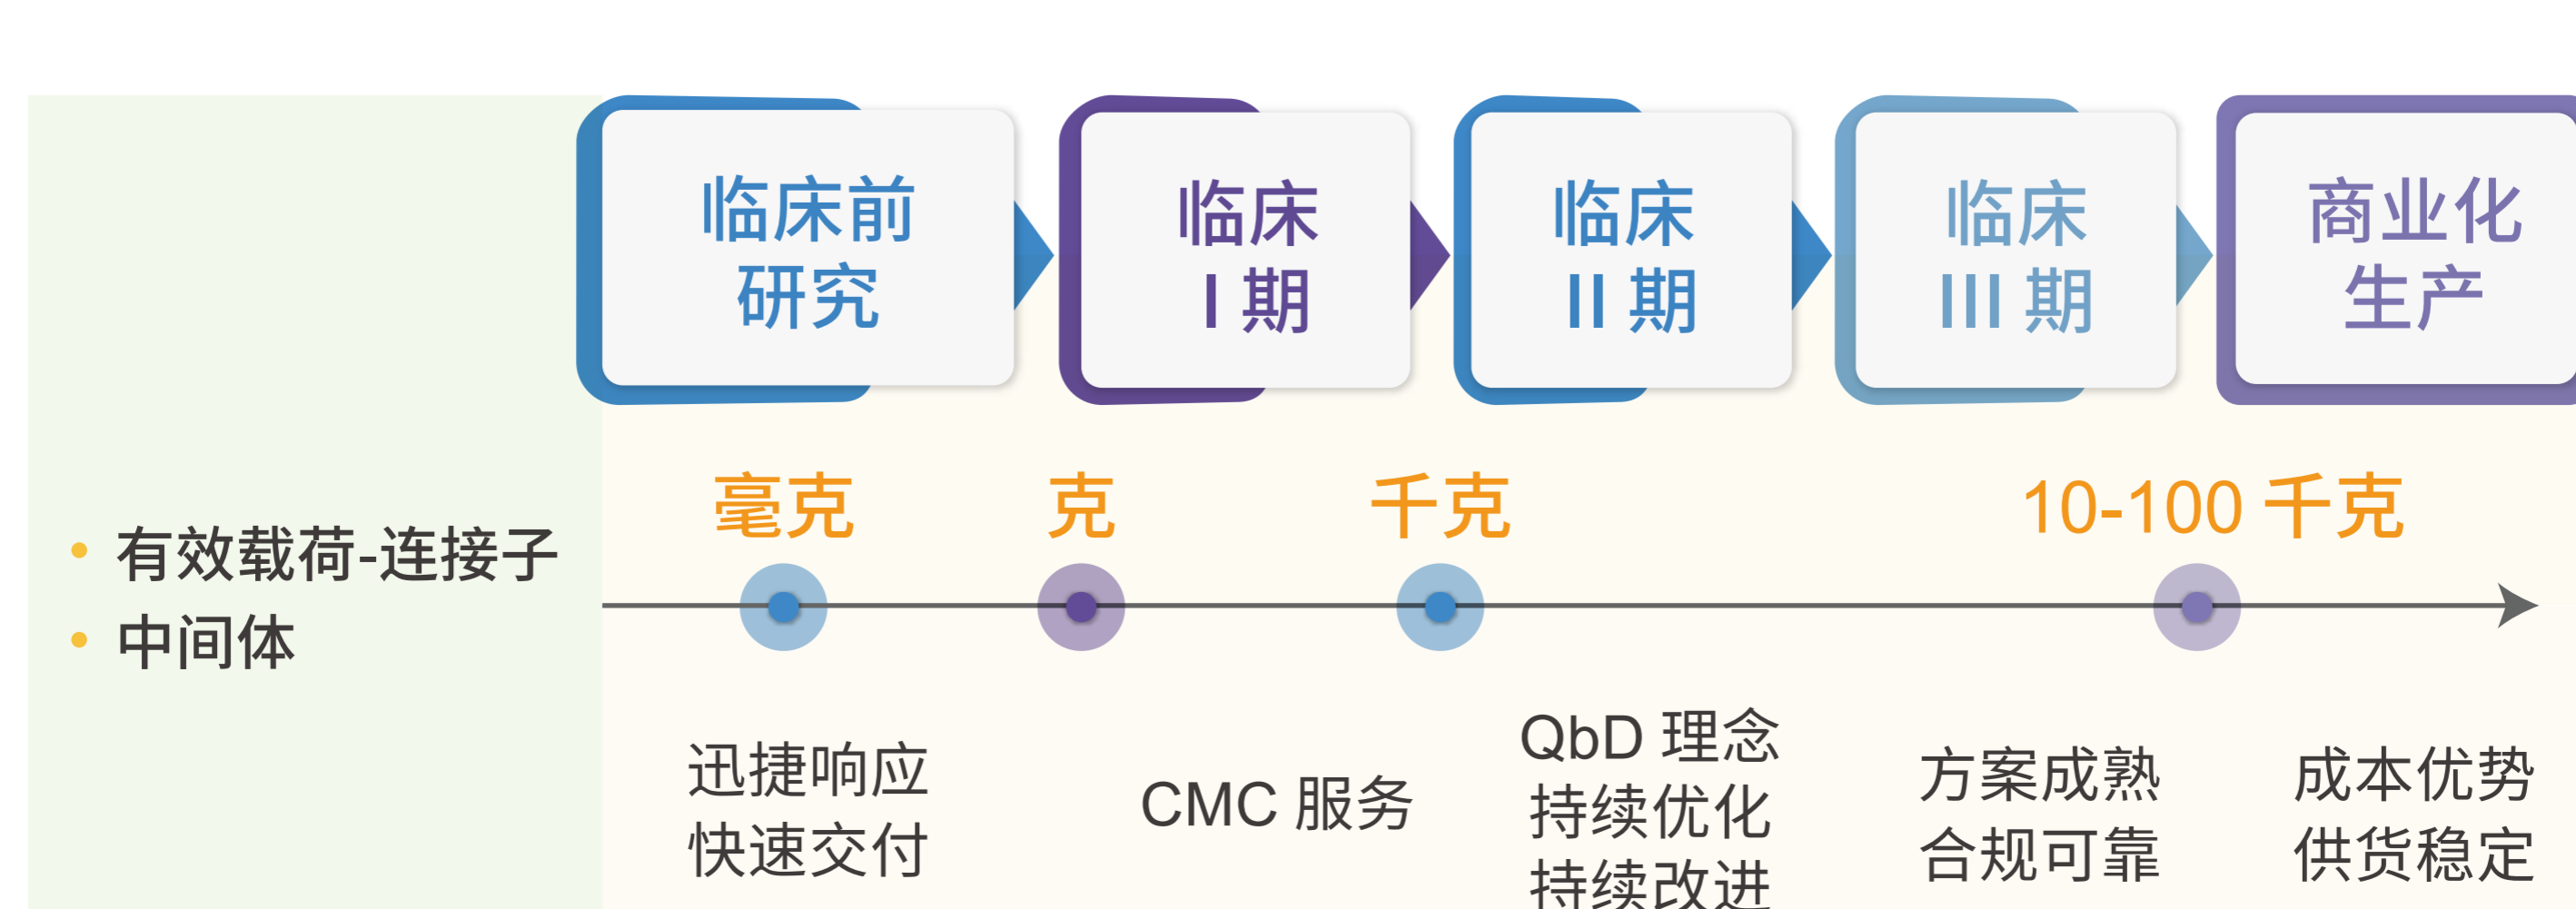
临床前
研究

临床
I 期

临床
II 期

临床
III 期

商业化
生产

• 有效载荷-连接子
• 中间体

毫克

克

千克

10-100 千克

迅捷响应
快速交付

CMC 服务

QbD 理念
持续优化
持续改进

方案成熟
合规可靠

成本优势
供货稳定